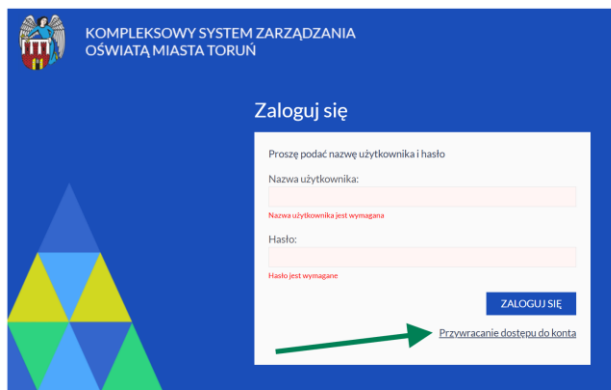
KOMPLEKSOWY SYSTEM ZARZĄDZANIA OŚWIATĄ MIASTA TORUŃ

Zaloguj się

Proszę podać nazwę użytkownika i hasło

Nazwa użytkownika:

Nazwa użytkownika jest wymagana

Hasło:

Hasło jest wymagane

ZALOGUJ SIĘ

Przywracanie dostępu do konta